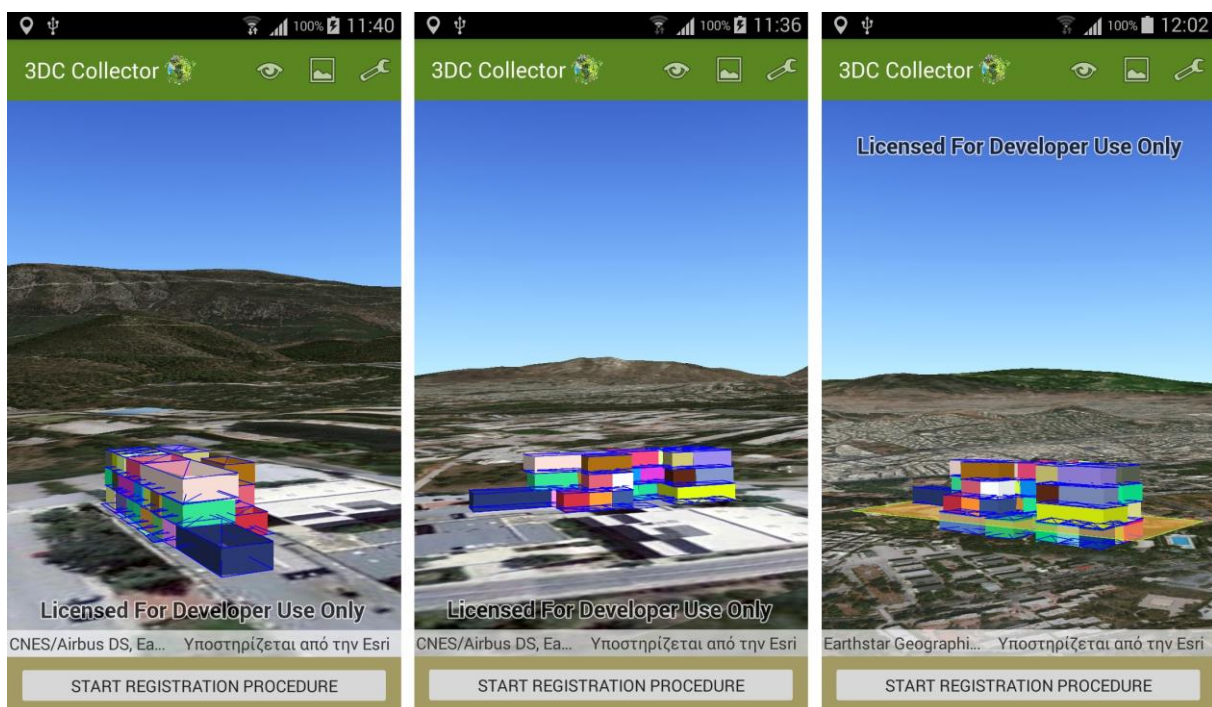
100% 11:40

3DC Collector

Licensed For Developer Use Only

CNES/Airbus DS, Ea... Υποστηρίζεται από την Esri

START REGISTRATION PROCEDURE

100% 11:36

3DC Collector

Licensed For Developer Use Only

CNES/Airbus DS, Ea... Υποστηρίζεται από την Esri

START REGISTRATION PROCEDURE

100% 12:02

3DC Collector

Licensed For Developer Use Only

Earthstar Geographi... Υποστηρίζεται από την Esri

START REGISTRATION PROCEDURE